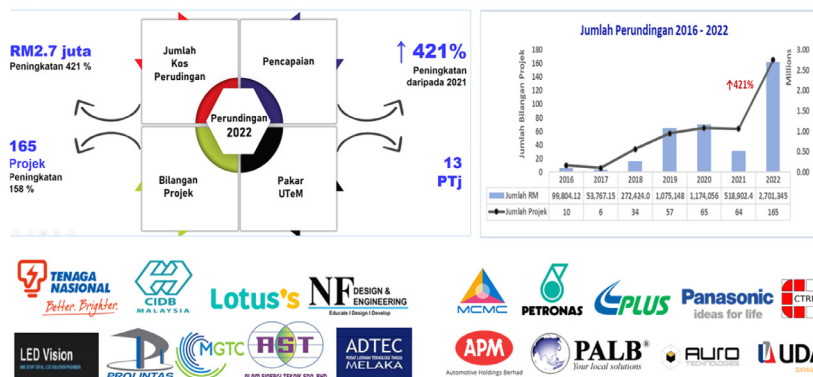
RM2.7 juta
Peningkatan 421 %

Jumlah Kos Perudingan

Pencapaian

↑ 421%
Peningkatan daripada 2021

165
Projek
Peningkatan 158 %

Perundingan 2022

Bilangan Projek

Pakar UTeM

13
PTj

Jumlah Perundingan 2016 - 2022

Jumlah Bilangan Projek

Millions

↑421%

| | 2016 | 2017 | 2018 | 2019 | 2020 | 2021 | 2022 |
|---|---|---|---|---|---|---|---|
| Jumlah RM | 99,804.12 | 53,767.15 | 272,424.0 | 1,075,148 | 1,174,056 | 518,902.4 | 2,701,345 |
| Jumlah Projek | 10 | 6 | 34 | 57 | 65 | 64 | 165 |

0 20 40 60 80 100 120 140 160 180
0.00 0.50 1.00 1.50 2.00 2.50 3.00

TENAGA NASIONAL Better. Brighter.
CIDB MALAYSIA
Lotus's
NF DESIGN & ENGINEERING Educate I Design I Develop
MCMC
PETRONAS
PLUS
Panasonic ideas for life
CTR
LED Vision
PROLINTAS
MGTC
AST
ADTEC MELAKA
APM Automotive Holdings Berhad
PALB Your local solutions
AURO
UDA